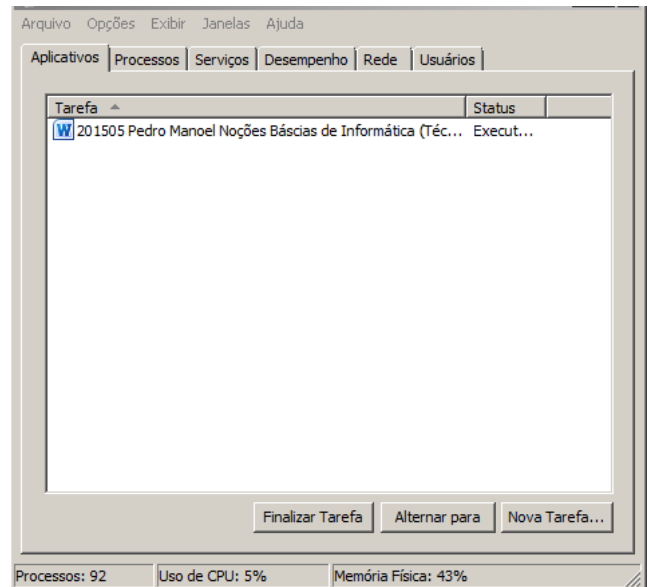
Arquivo Opções Exibir Janelas Ajuda

Aplicativos | Processos | Serviços | Desempenho | Rede | Usuários

| Tarefa | Status |
|---|---|
| W 201505 Pedro Manoel Noções Báscias de Informática (Téc... | Execut... |

Finalizar Tarefa | Alternar para | Nova Tarefa...

Processos: 92 | Uso de CPU: 5% | Memória Física: 43%